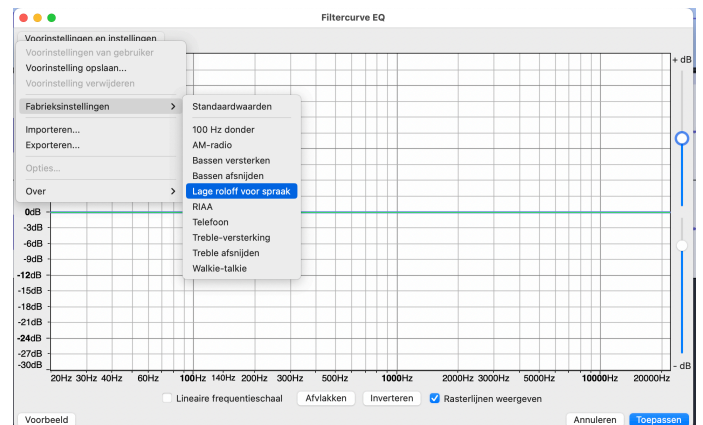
Filtercurve EQ

Voorinstellingen en instellingen

Voorinstellingen van gebruiker
Voorinstelling opslaan...
Voorinstelling verwijderen

Fabrieksinstellingen >

Importeren...
Exporteren...

Opties...

Over >

Standaardwaarden

100 Hz donder
AM-radio
Bassen versterken
Bassen afsnijden
Lage roloff voor spraak
RIAA
Telefoon
Treble-versterking
Treble afsnijden
Walkie-talkie

+ dB

0dB
-3dB
-6dB
-9dB
-12dB
-15dB
-18dB
-21dB
-24dB
-27dB
-30dB

- dB

20Hz 30Hz 40Hz 60Hz 100Hz 140Hz 200Hz 300Hz 500Hz 1000Hz 2000Hz 3000Hz 5000Hz 10000Hz 20000Hz

Lineaire frequentieschaal   Afvlakken   Inverteren   Rasterlijnen weergeven

Voorbeeld   Annuleren   Toepassen